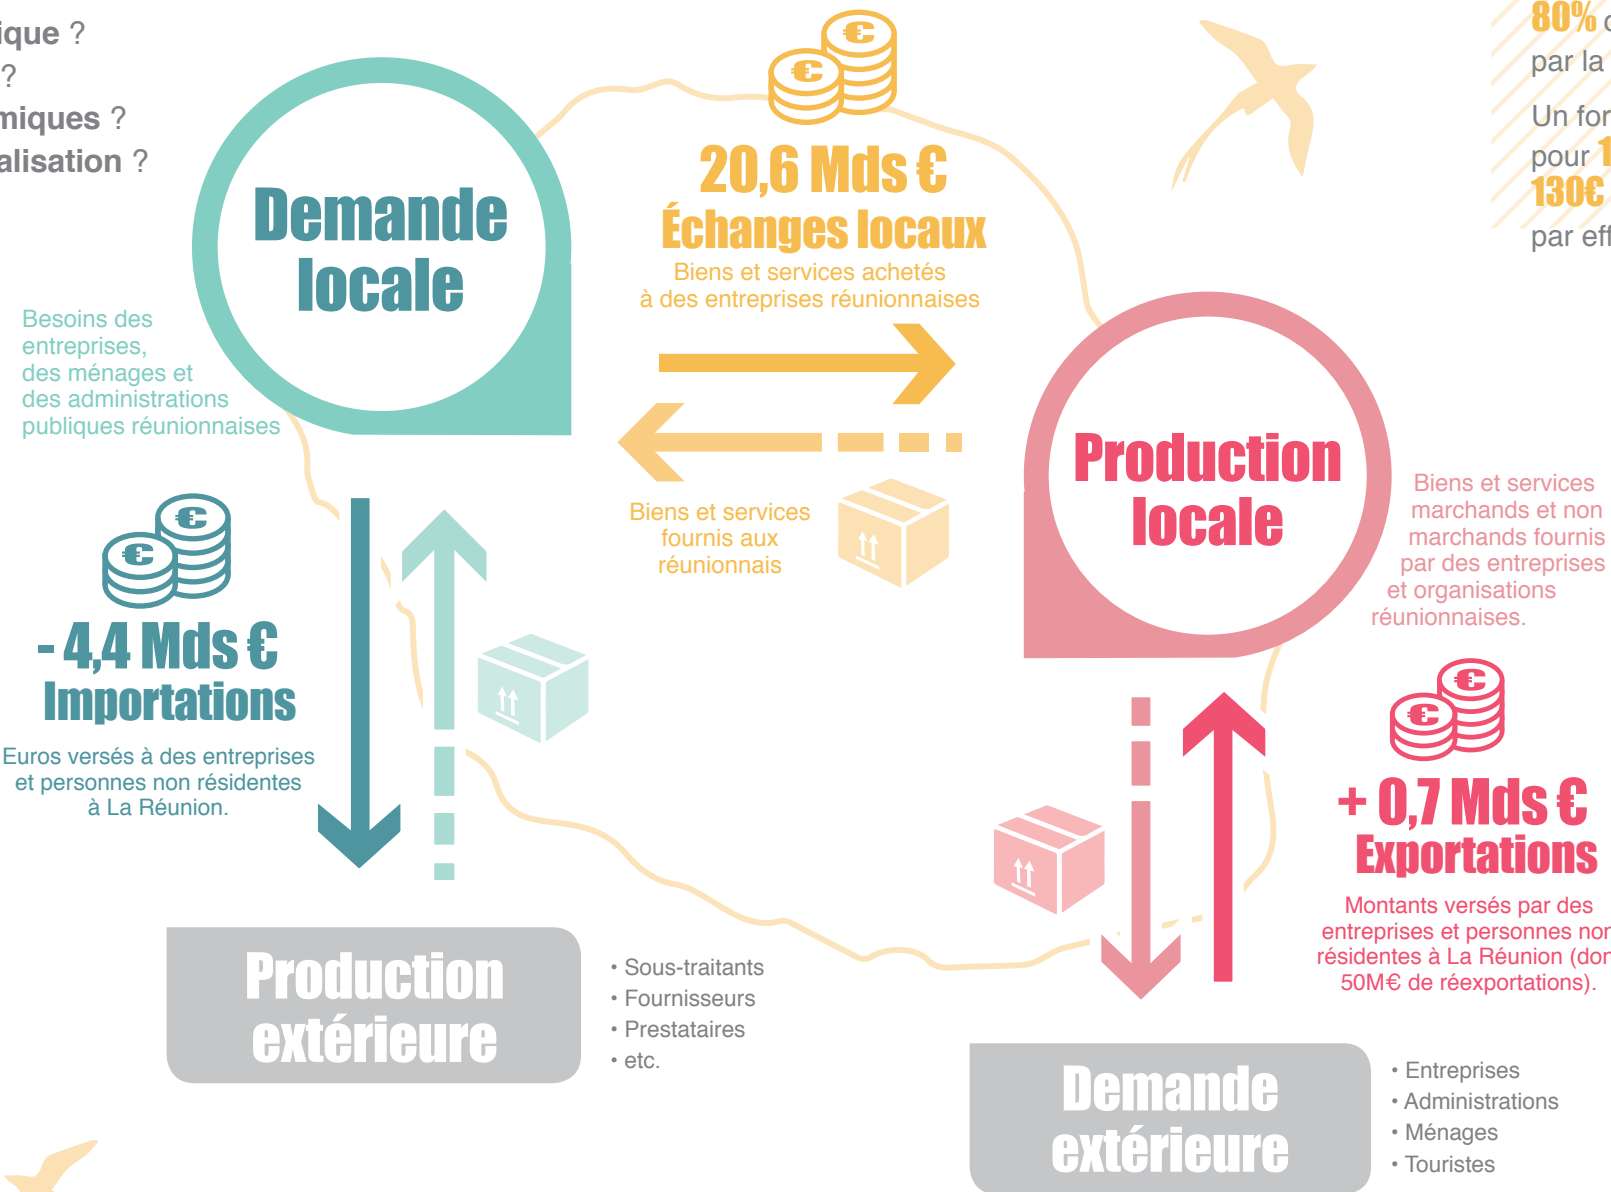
ique ?
?
miques ?
alisation ?

80% c
par la
Un for
pour 1
130€
par eff

Demande locale

Besoins des entreprises, des ménages et des administrations publiques réunionnaises

20,6 Mds €
Échanges locaux
Biens et services achetés à des entreprises réunionnaises

Biens et services fournis aux réunionnais

Production locale

Biens et services marchands et non marchands fournis par des entreprises et organisations réunionnaises.

- 4,4 Mds €
Importations
Euros versés à des entreprises et personnes non résidentes à La Réunion.

+ 0,7 Mds €
Exportations
Montants versés par des entreprises et personnes nor résidentes à La Réunion (dor 50M€ de réexportations).

Production extérieure

• Sous-traitants
• Fournisseurs
• Prestataires
• etc.

Demande extérieure

• Entreprises
• Administrations
• Ménages
• Touristes